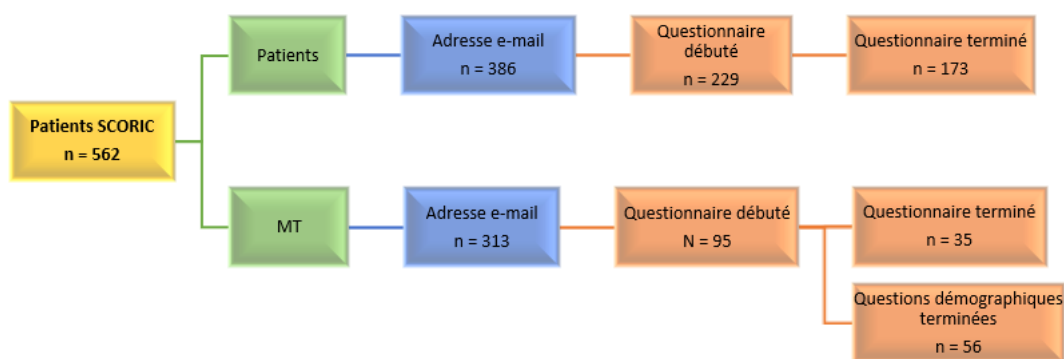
Patients SCORIC
n = 562

Patients

Adresse e-mail
n = 386

Questionnaire débuté
n = 229

Questionnaire terminé
n = 173

MT

Adresse e-mail
n = 313

Questionnaire débuté
N = 95

Questionnaire terminé
n = 35

Questions démographiques terminées
n = 56